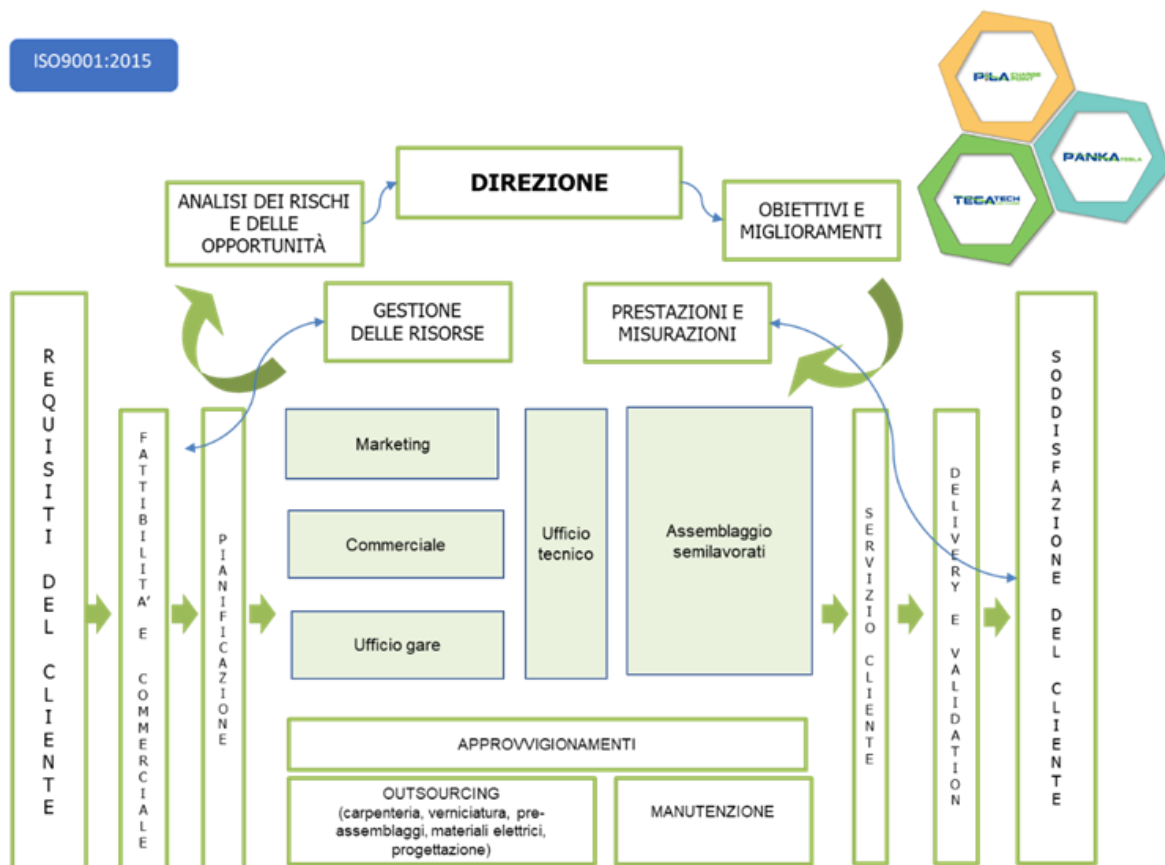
ISO9001:2015

PILA CHARGE POINT

PANKA PESLA

TECATECH

ANALISI DEI RISCHI E DELLE OPPORTUNITÀ

DIREZIONE

OBIETTIVI E MIGLIORAMENTI

GESTIONE DELLE RISORSE

PRESTAZIONI E MISURAZIONI

REQUISITI DEL CLIENTE

FATTIBILITA' E COMMERCIALE

PIANIFICAZIONE

Marketing

Commerciale

Ufficio gare

Ufficio tecnico

Assemblaggio semilavorati

SERVIZIO CLIENTE

DELIVERY E VALIDATION

SODDISFAZIONE DEL CLIENTE

APPROVVIGIONAMENTI

OUTSOURCING (carpenteria, verniciatura, pre-assemblaggi, materiali elettrici, progettazione)

MANUTENZIONE